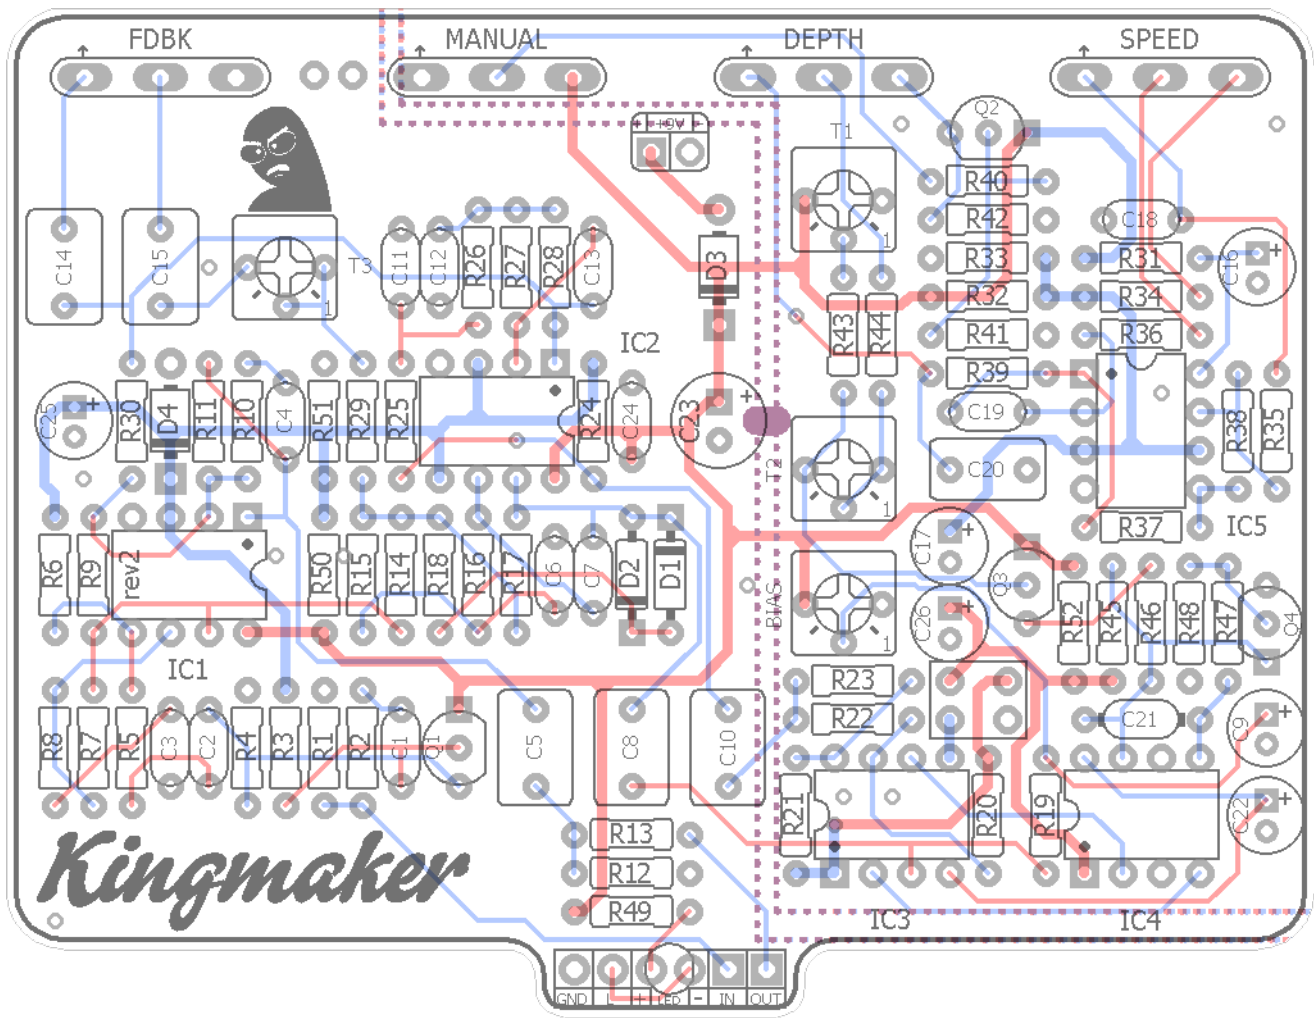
FDBK
MANUAL
DEPTH
SPEED
+9V
Q2
T1
R40
R42
R33
R32
R41
R39
C19
C20
C18
R31
R34
R36
C16
R38
R35
R37
IC5
C14
C15
T3
C11
C12
R26
R27
R28
C13
D3
R43
R44
IC2
C25
R30
D4
R11
R10
C4
R51
R29
R25
R24
C24
C23
T2
R6
R9
rev2
R50
R15
R14
R18
R16
R17
C6
C7
D2
D1
BIAS
C17
Q3
C26
R52
R45
R46
R48
R47
Q4
IC1
R23
R22
C21
C9
R8
R7
R5
C3
C2
R4
R3
R1
R2
C1
Q1
C5
C8
C10
R21
R20
R19
C22
Kingmaker
R13
R12
R49
IC3
IC4
GND
L
LED
IN
OUT